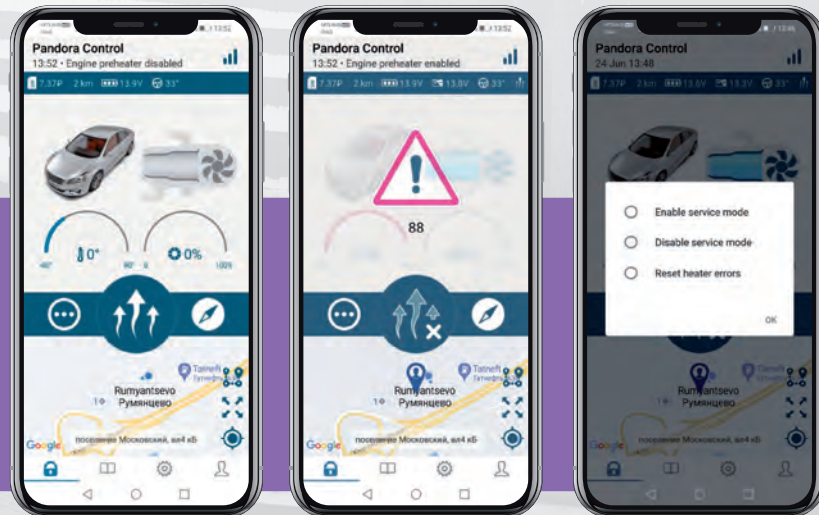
Pandora Control
13:52 • Engine preheater disabled
7.37Р 2 km 13.9V 33°
0°
-40° 90°
0%
0 100%
Tatneft
Татнефть
Rumyantsevo
Румянцево
поселение Московский, вл4 кБ
Google

Pandora Control
13:52 • Engine preheater enabled
7.37Р 2 km 13.9V 13.8V 33°
88
Tatneft
Татнефть
Rumyantsevo
Румянцево
поселение Московский, вл4 кБ
Google

Pandora Control
24 Jun 13:48
7.37Р 2 km 13.6V 13.3V 33°
Enable service mode
Disable service mode
Reset heater errors
OK
Rumyantsevo
Румянцево
поселение Московский, вл4 кБ
Google